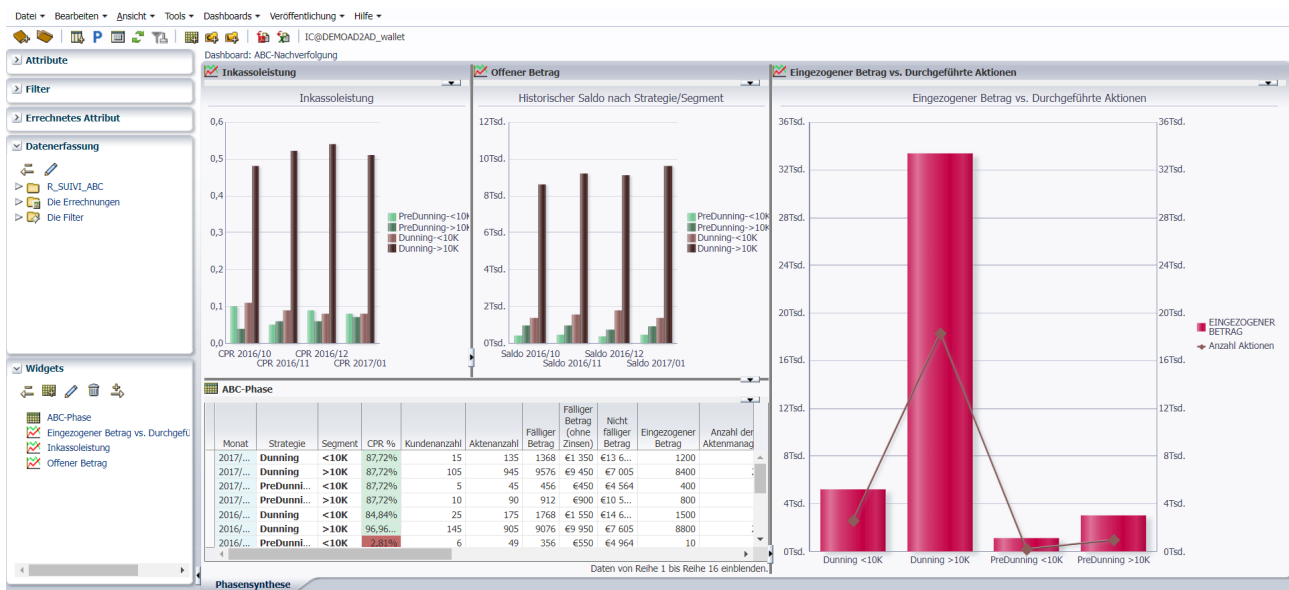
Datei ▾ Bearbeiten ▾ Ansicht ▾ Tools ▾ Dashboards ▾ Veröffentlichung ▾ Hilfe ▾

P IC@DEMOAD2AD_wallet

Dashboard: ABC-Nachverfolgung

Attribute

Filter

Errechnetes Attribut

Datenerfassung

R_SUIVI_ABC
Die Errechnungen
Die Filter

Widgets

ABC-Phase
Eingezogener Betrag vs. Durchgefü
Inkassoleistung
Offener Betrag

Inkassoleistung

Inkassoleistung

0,6
0,5
0,4
0,3
0,2
0,1
0

PreDunning-<10K
PreDunning->10K
Dunning-<10K
Dunning->10K

CPR 2016/10 CPR 2016/11 CPR 2016/12 CPR 2017/01

Offener Betrag

Historischer Saldo nach Strategie/Segment

12Tsd.
10Tsd.
8Tsd.
6Tsd.
4Tsd.
2Tsd.
0Tsd.

PreDunning-<10K
PreDunning->10K
Dunning-<10K
Dunning->10K

Saldo 2016/10 Saldo 2016/11 Saldo 2016/12 Saldo 2017/01

Eingezogener Betrag vs. Durchgeführte Aktionen

Eingezogener Betrag vs. Durchgeführte Aktionen

36Tsd.
32Tsd.
28Tsd.
24Tsd.
20Tsd.
16Tsd.
12Tsd.
8Tsd.
4Tsd.
0Tsd.

36Tsd.
32Tsd.
28Tsd.
24Tsd.
20Tsd.
16Tsd.
12Tsd.
8Tsd.
4Tsd.
0Tsd.

EINGEZOGENER BETRAG
Anzahl Aktionen

Dunning <10K Dunning >10K PreDunning <10K PreDunning >10K

ABC-Phase

| Monat | Strategie | Segment | CPR % | Kundenanzahl | Aktenanzahl | Fälliger Betrag | Fälliger Betrag (ohne Zinsen) | Nicht fälliger Betrag | Eingezogener Betrag | Anzahl der Aktenmanag |
|---|---|---|---|---|---|---|---|---|---|---|
| 2017/... | Dunning | <10K | 87,72% | 15 | 135 | 1368 | €1 350 | €13 6... | 1200 | |
| 2017/... | Dunning | >10K | 87,72% | 105 | 945 | 9576 | €9 450 | €7 005 | 8400 | |
| 2017/... | PreDunni... | <10K | 87,72% | 5 | 45 | 456 | €450 | €4 564 | 400 | |
| 2017/... | PreDunni... | >10K | 87,72% | 10 | 90 | 912 | €900 | €10 5... | 800 | |
| 2016/... | Dunning | <10K | 84,84% | 25 | 175 | 1768 | €1 550 | €14 6... | 1500 | |
| 2016/... | Dunning | >10K | 96,96... | 145 | 905 | 9076 | €9 950 | €7 605 | 8800 | |
| 2016/... | PreDunni... | <10K | 2,81% | 6 | 49 | 356 | €550 | €4 964 | 10 | |

Daten von Reihe 1 bis Reihe 16 einblenden.

Phasensynthese